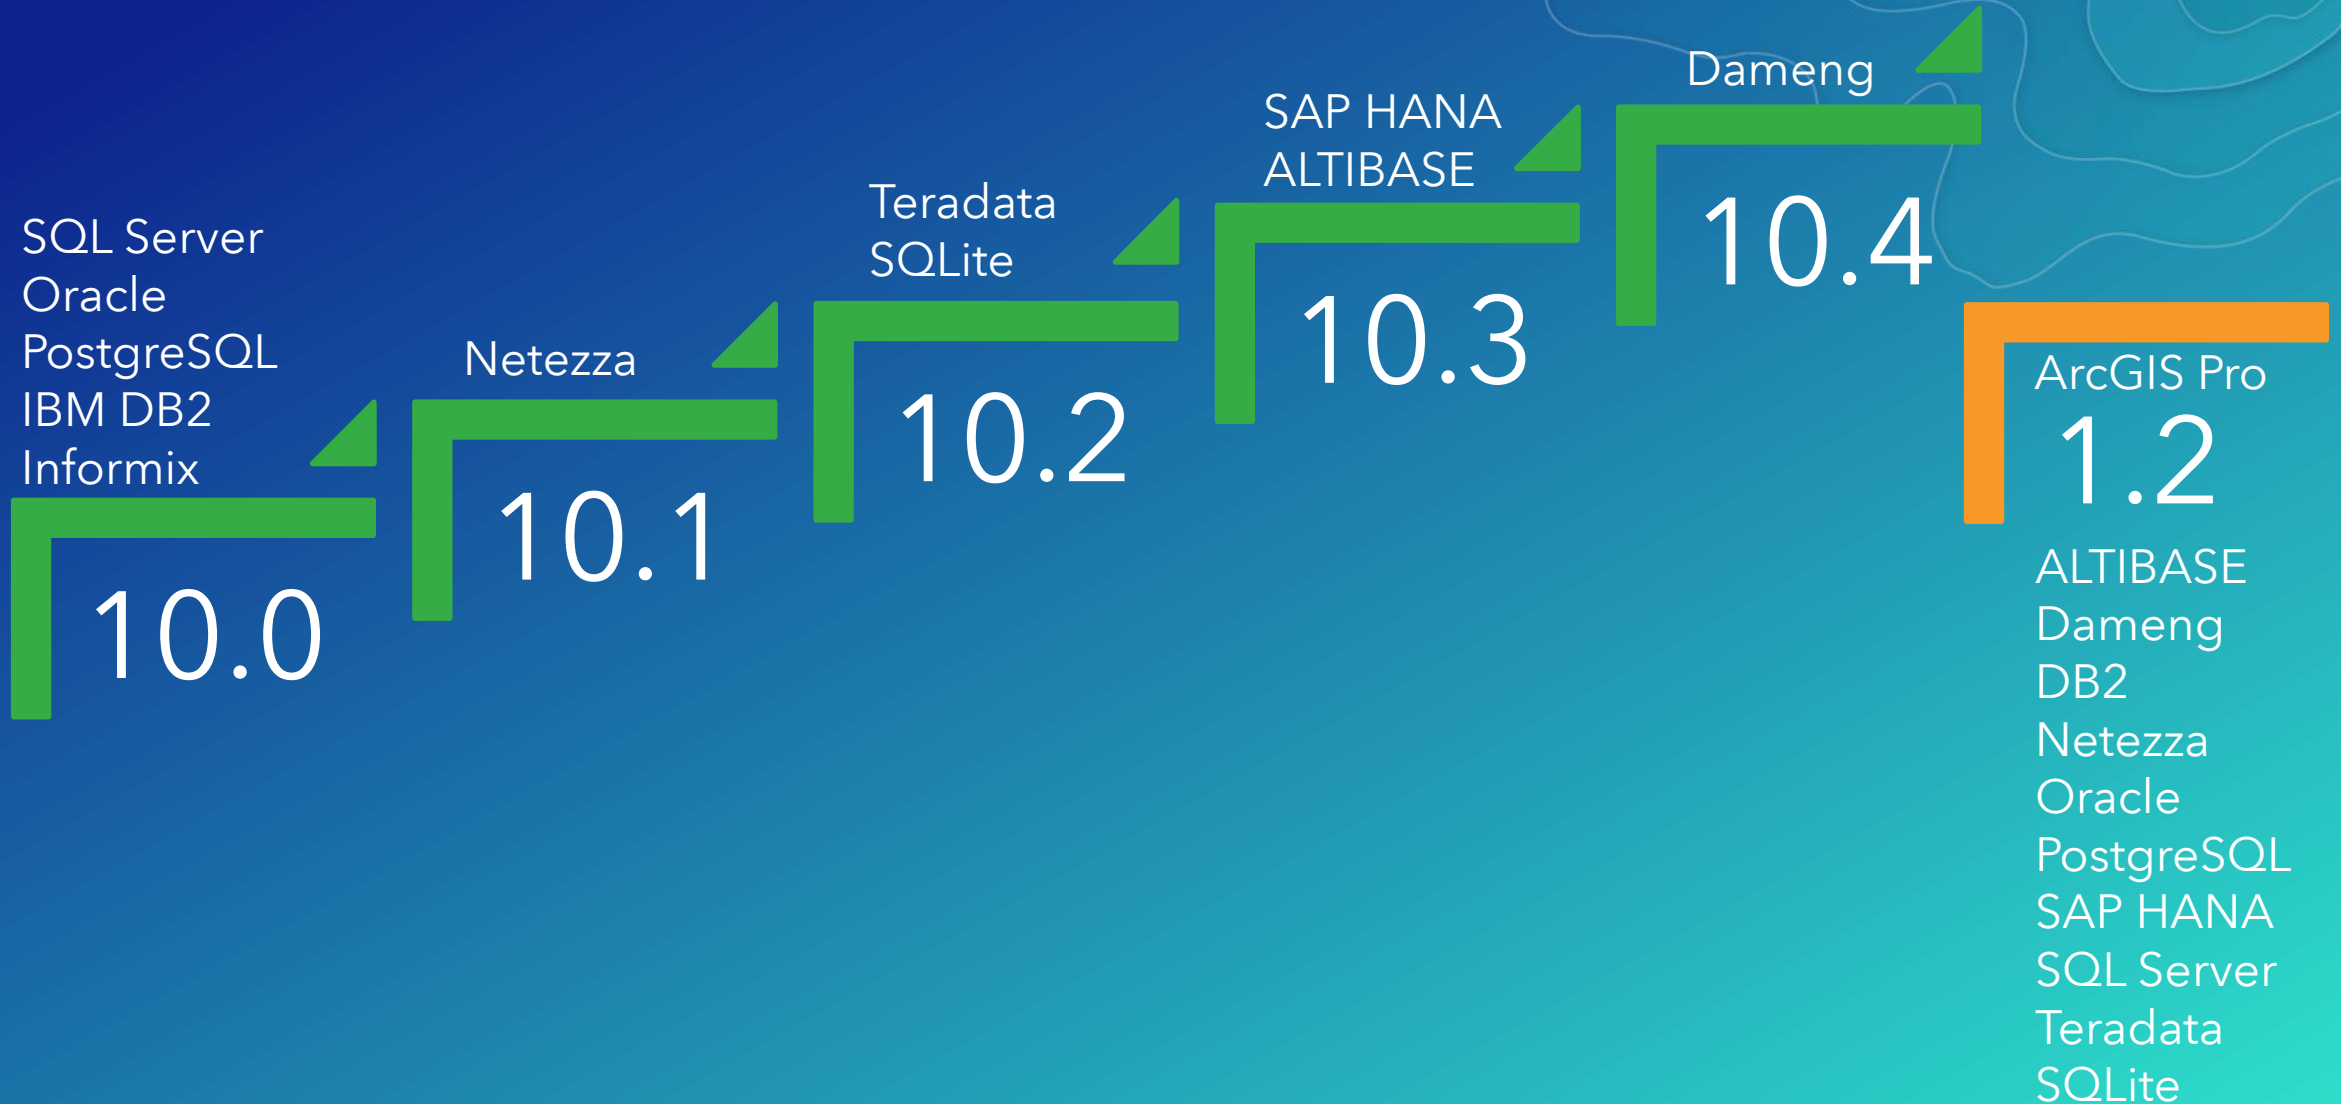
SQL Server
Oracle
PostgreSQL
IBM DB2
Informix

10.0

Netezza

10.1

Teradata
SQLite

10.2

SAP HANA
ALTIBASE

10.3

Dameng

10.4

ArcGIS Pro
1.2

ALTIBASE
Dameng
DB2
Netezza
Oracle
PostgreSQL
SAP HANA
SQL Server
Teradata
SQLite